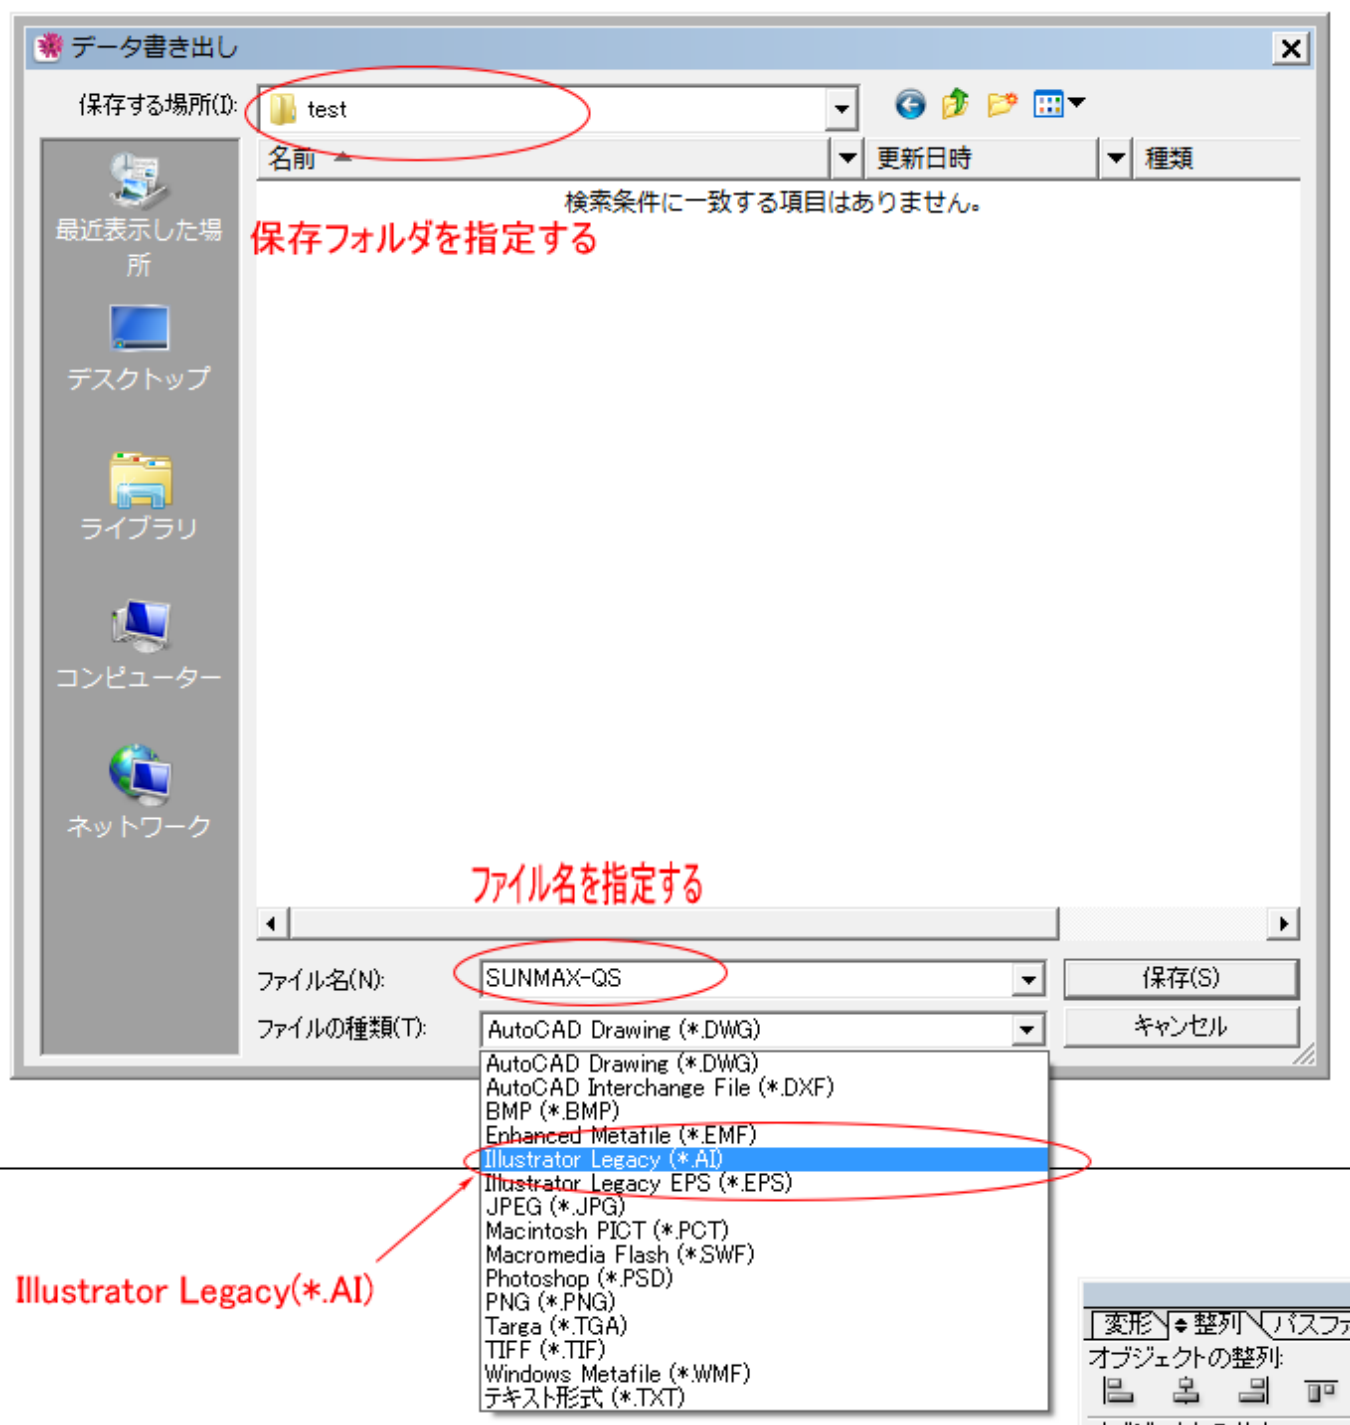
データ書き出し

保存する場所(I): test

名前 ▲ | 更新日時 | 種類

検索条件に一致する項目はありません。

保存フォルダを指定する

最近表示した場所

デスクトップ

ライブラリ

コンピューター

ネットワーク

ファイル名を指定する

ファイル名(N): SUNMAX-QS

ファイルの種類(T): AutoCAD Drawing (*.DWG)

保存(S)

キャンセル

AutoCAD Drawing (*.DWG)
AutoCAD Interchange File (*.DXF)
BMP (*.BMP)
Enhanced Metafile (*.EMF)
Illustrator Legacy (*.AI)
Illustrator Legacy EPS (*.EPS)
JPEG (*.JPG)
Macintosh PICT (*.PCT)
Macromedia Flash (*.SWF)
Photoshop (*.PSD)
PNG (*.PNG)
Targa (*.TGA)
TIFF (*.TIF)
Windows Metafile (*.WMF)
テキスト形式 (*.TXT)

Illustrator Legacy(*.AI)

変形 整列 パスファ

オブジェクトの整列: